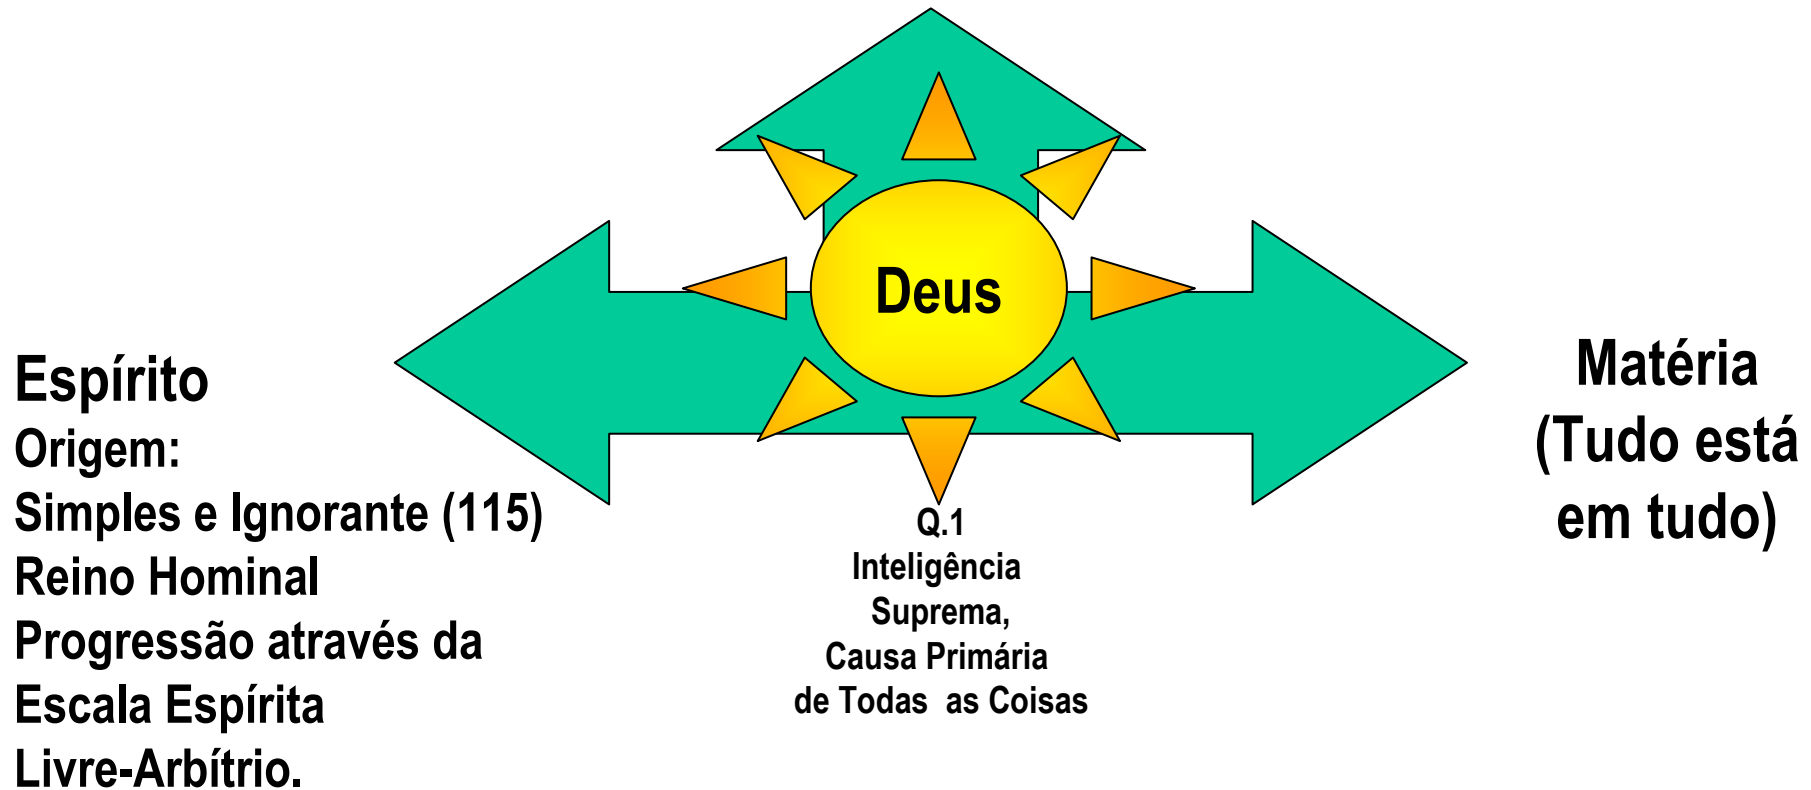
Deus

Q.1
Inteligência Suprema, Causa Primária de Todas as Coisas

Espírito
Origem:
Simples e Ignorante (115)
Reino Hominal
Progressão através da Escala Espírita
Livre-Arbítrio.

Matéria
(Tudo está em tudo)